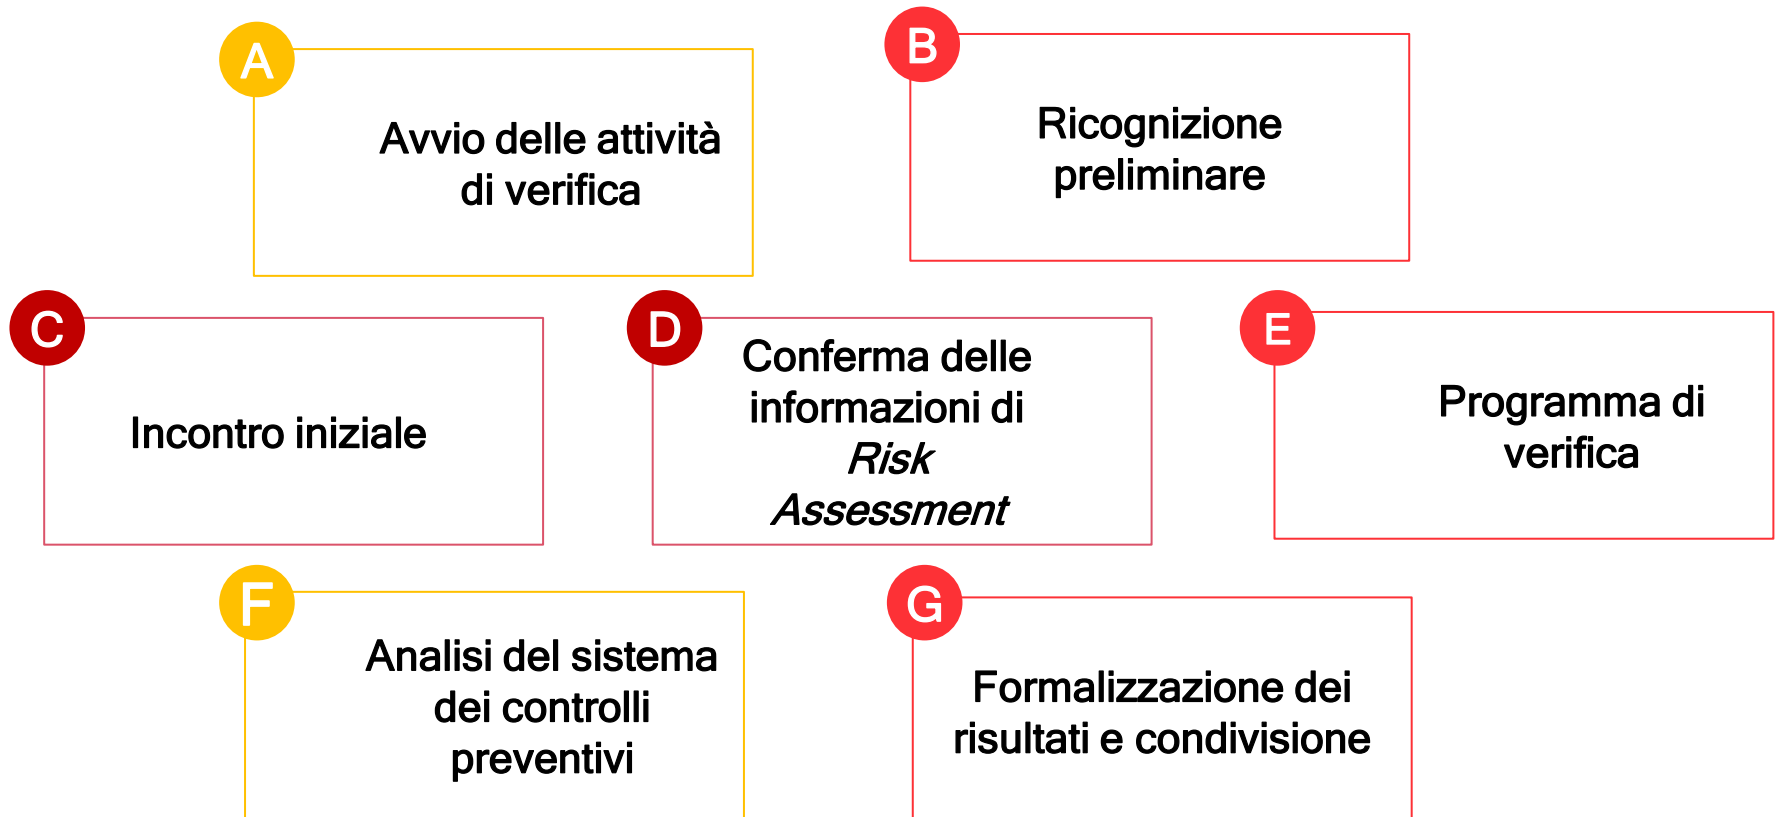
A
Avvio delle attività di verifica

B
Ricognizione preliminare

C
Incontro iniziale

D
Conferma delle informazioni di *Risk Assessment*

E
Programma di verifica

F
Analisi del sistema dei controlli preventivi

G
Formalizzazione dei risultati e condivisione